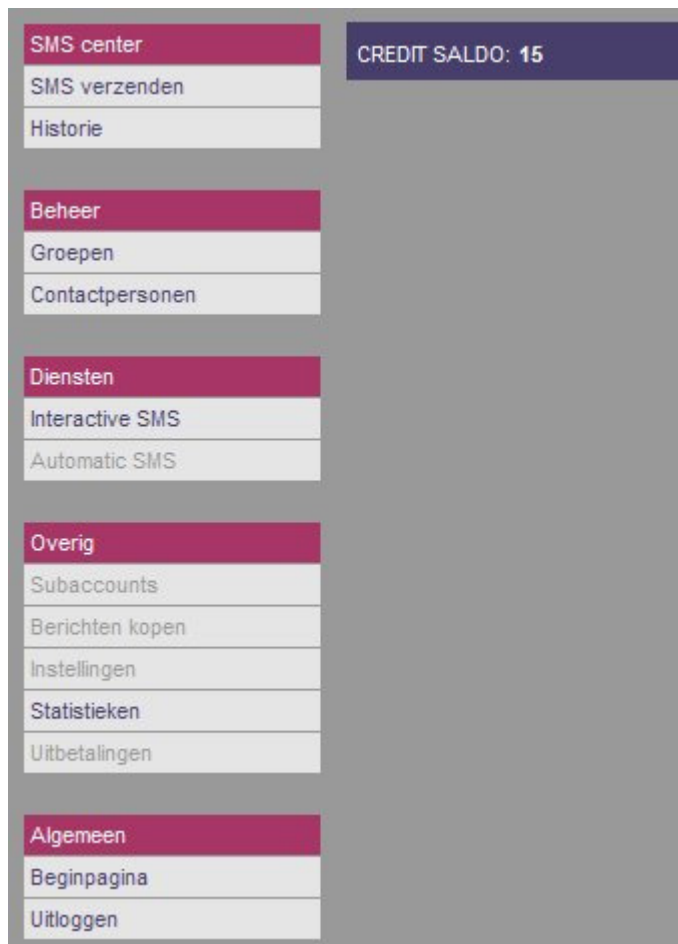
SMS center
SMS verzenden
Historie

Beheer
Groepen
Contactpersonen

Diensten
Interactive SMS
Automatic SMS

Overig
Subaccounts
Berichten kopen
Instellingen
Statistieken
Uitbetalingen

Algemeen
Beginpagina
Uitloggen

CREDIT SALDO: 15